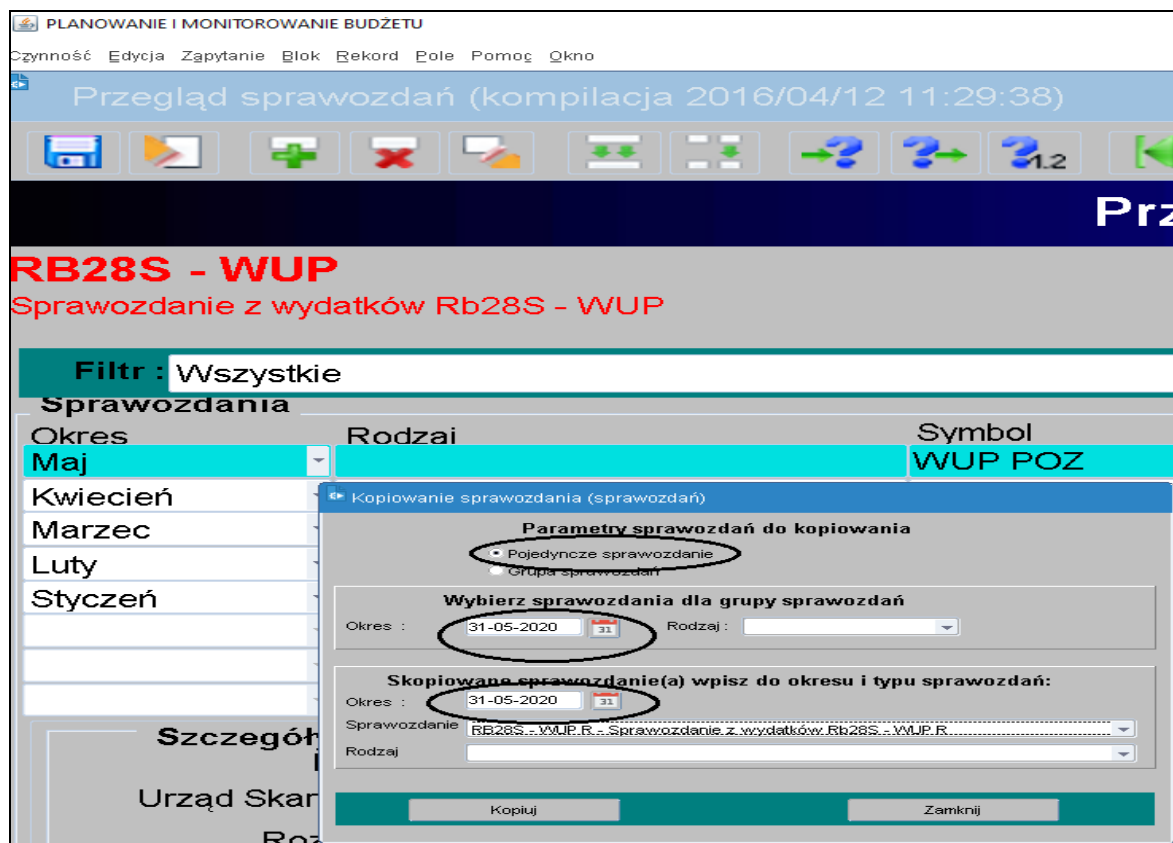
PLANOWANIE I MONITOROWANIE BUDŻETU

Czynność Edycja Zapytanie Blok Rekord Pole Pomoc Okno

Przegląd sprawozdań (kompilacja 2016/04/12 11:29:38)

$_{1.2}$

Prz

RB28S - WUP

Sprawozdanie z wydatków Rb28S - WUP

Filtr : Wszystkie

Sprawozdania

| Okres | Rodzaj | Symbol |
|---|---|---|
| Maj | | WUP POZ |
| Kwiecień | | |
| Marzec | | |
| Luty | | |
| Styczeń | | |

Szczegół

Urząd Skar

Roz

Kopiowanie sprawozdania (sprawozdań)

Parametry sprawozdań do kopiowania

Pojedyncze sprawozdanie

Grupa sprawozdań

Wybierz sprawozdania dla grupy sprawozdań

Okres : 31-05-2020 Rodzaj :

Skopiowane sprawozdanie(a) wpisz do okresu i typu sprawozdań:

Okres : 31-05-2020

Sprawozdanie RB28S - WUP R - Sprawozdanie z wydatków Rb28S - WUP R

Rodzaj

Kopiuj

Zamknij